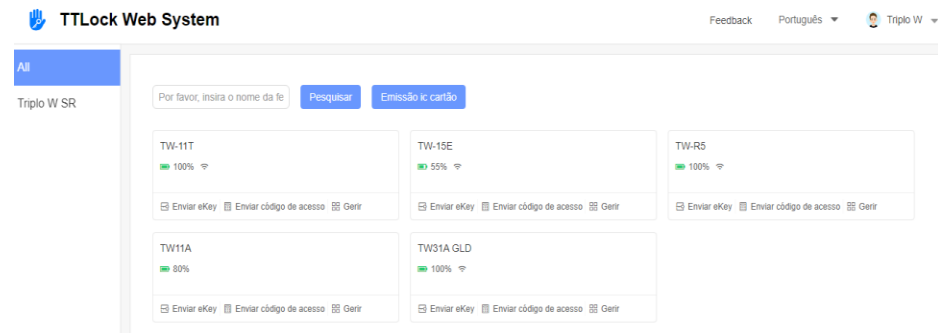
TTLock Web System

Feedback Português ▼ Triplo W ▼

All

Triplo W SR

Por favor, insira o nome da fe

Pesquisar

Emissão ic cartão

TW-11T
100%
Enviar eKey Enviar código de acesso Gerir

TW-15E
55%
Enviar eKey Enviar código de acesso Gerir

TW-R5
100%
Enviar eKey Enviar código de acesso Gerir

TW11A
80%
Enviar eKey Enviar código de acesso Gerir

TW31A GLD
100%
Enviar eKey Enviar código de acesso Gerir